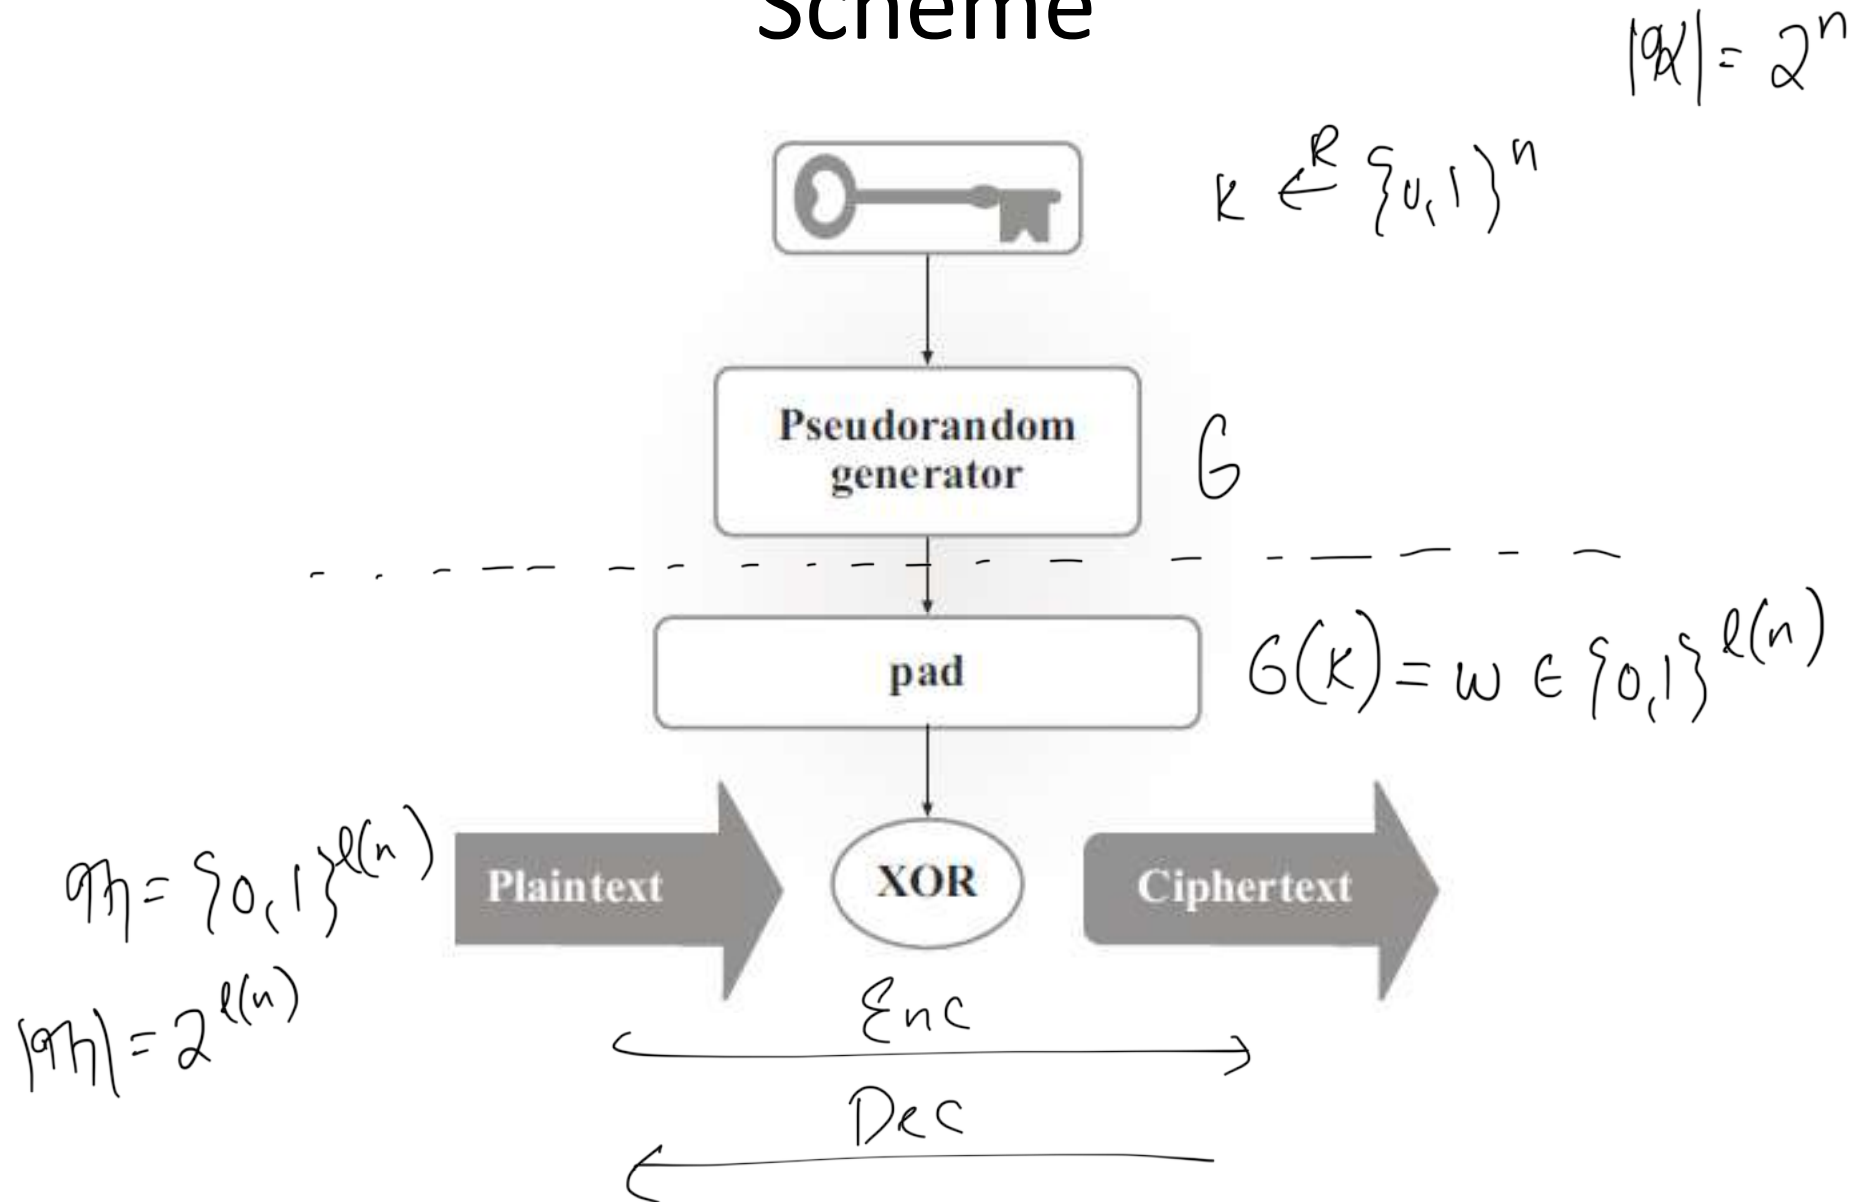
Scheme

$|\mathcal{K}| = 2^n$

$k \xleftarrow{R} \{0,1\}^n$

Pseudorandom generator

$G$

pad

$G(k) = w \in \{0,1\}^{\ell(n)}$

$\mathcal{M} = \{0,1\}^{\ell(n)}$

$|\mathcal{M}| = 2^{\ell(n)}$

Plaintext

XOR

Ciphertext

Enc

Dec